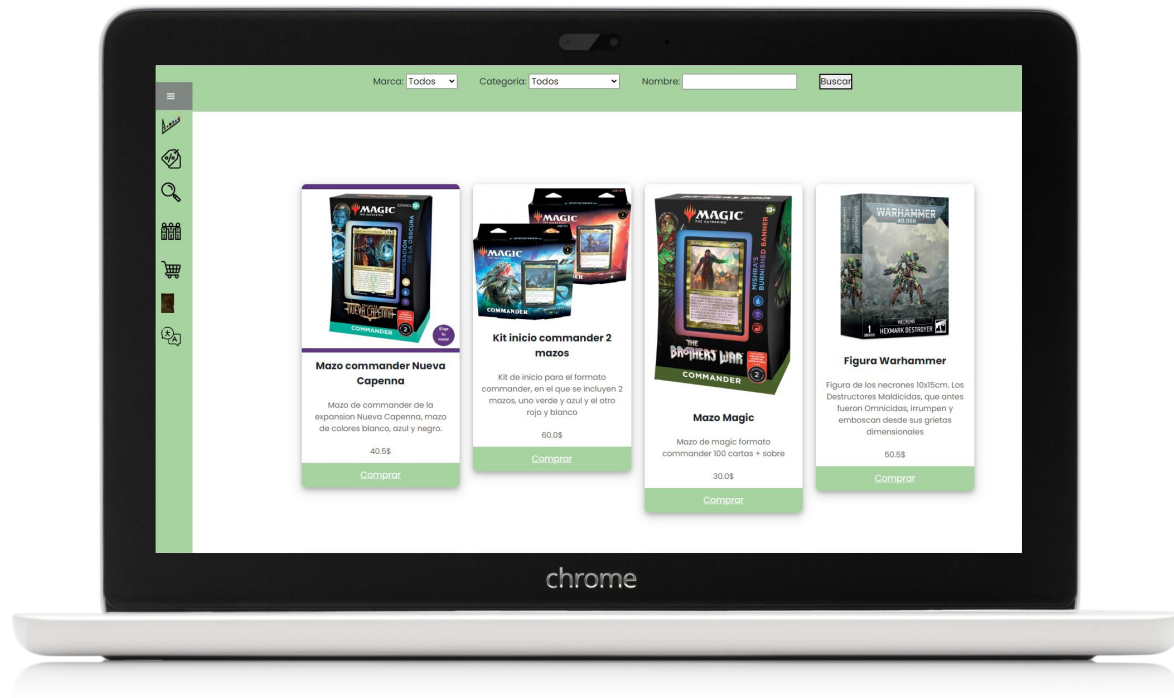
Marca: Todos Categoria: Todos Nombre: Buscar

≡

MAGIC COMMANDER

Mazo commander Nueva Capenna

Mazo de commander de la expansion Nueva Capenna, mazo de colores blanco, azul y negro.

40.5$

Comprar

MAGIC COMMANDER

Kit inicio commander 2 mazos

Kit de inicio para el formato commander, en el que se incluyen 2 mazos, uno verde y azul y el otro rojo y blanco

60.0$

Comprar

MAGIC THE BROTHERS' WAR COMMANDER

Mazo Magic

Mazo de magic formato commander 100 cartas + sobre

30.0$

Comprar

WARHAMMER 40,000 HEXMARK DESTROYER

Figura Warhammer

Figura de los necrones 10x15cm. Los Destructores Maldicidas, que antes fueron Omnicidas, irrumpen y emboscan desde sus grietas dimensionales

50.5$

Comprar

chrome